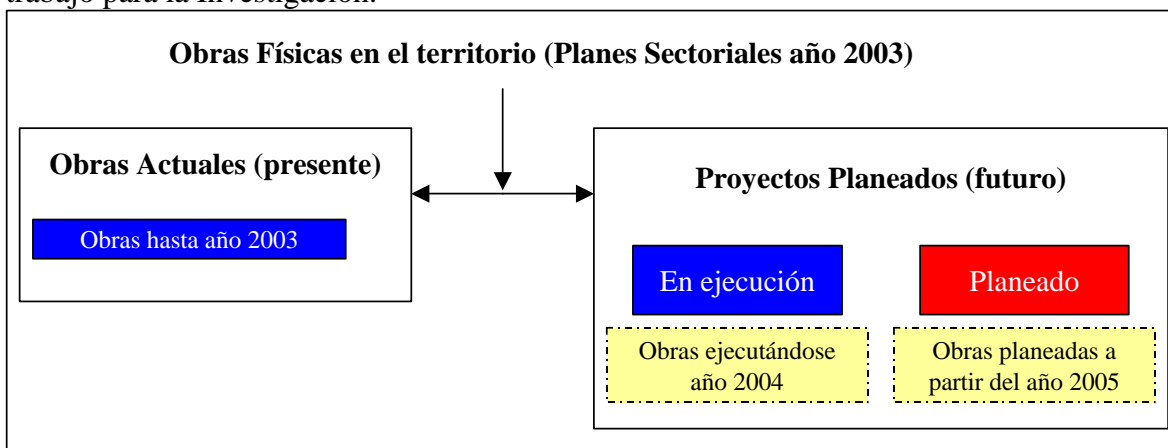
trabajo para la investigación.

Obras Físicas en el territorio (Planes Sectoriales año 2003)

Obras Actuales (presente)

Obras hasta año 2003

Proyectos Planeados (futuro)

En ejecución

Planeado

Obras ejecutándose año 2004

Obras planeadas a partir del año 2005